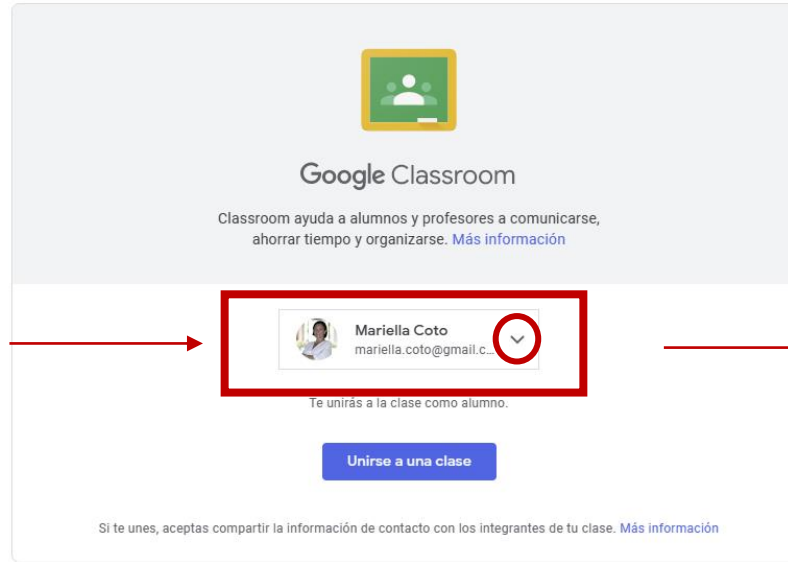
Google Classroom

Classroom ayuda a alumnos y profesores a comunicarse, ahorrar tiempo y organizarse. Más información

Mariella Coto
mariella.coto@gmail.c...

Te unirás a la clase como alumno.

Unirse a una clase

Si te unes, aceptas compartir la información de contacto con los integrantes de tu clase. Más información